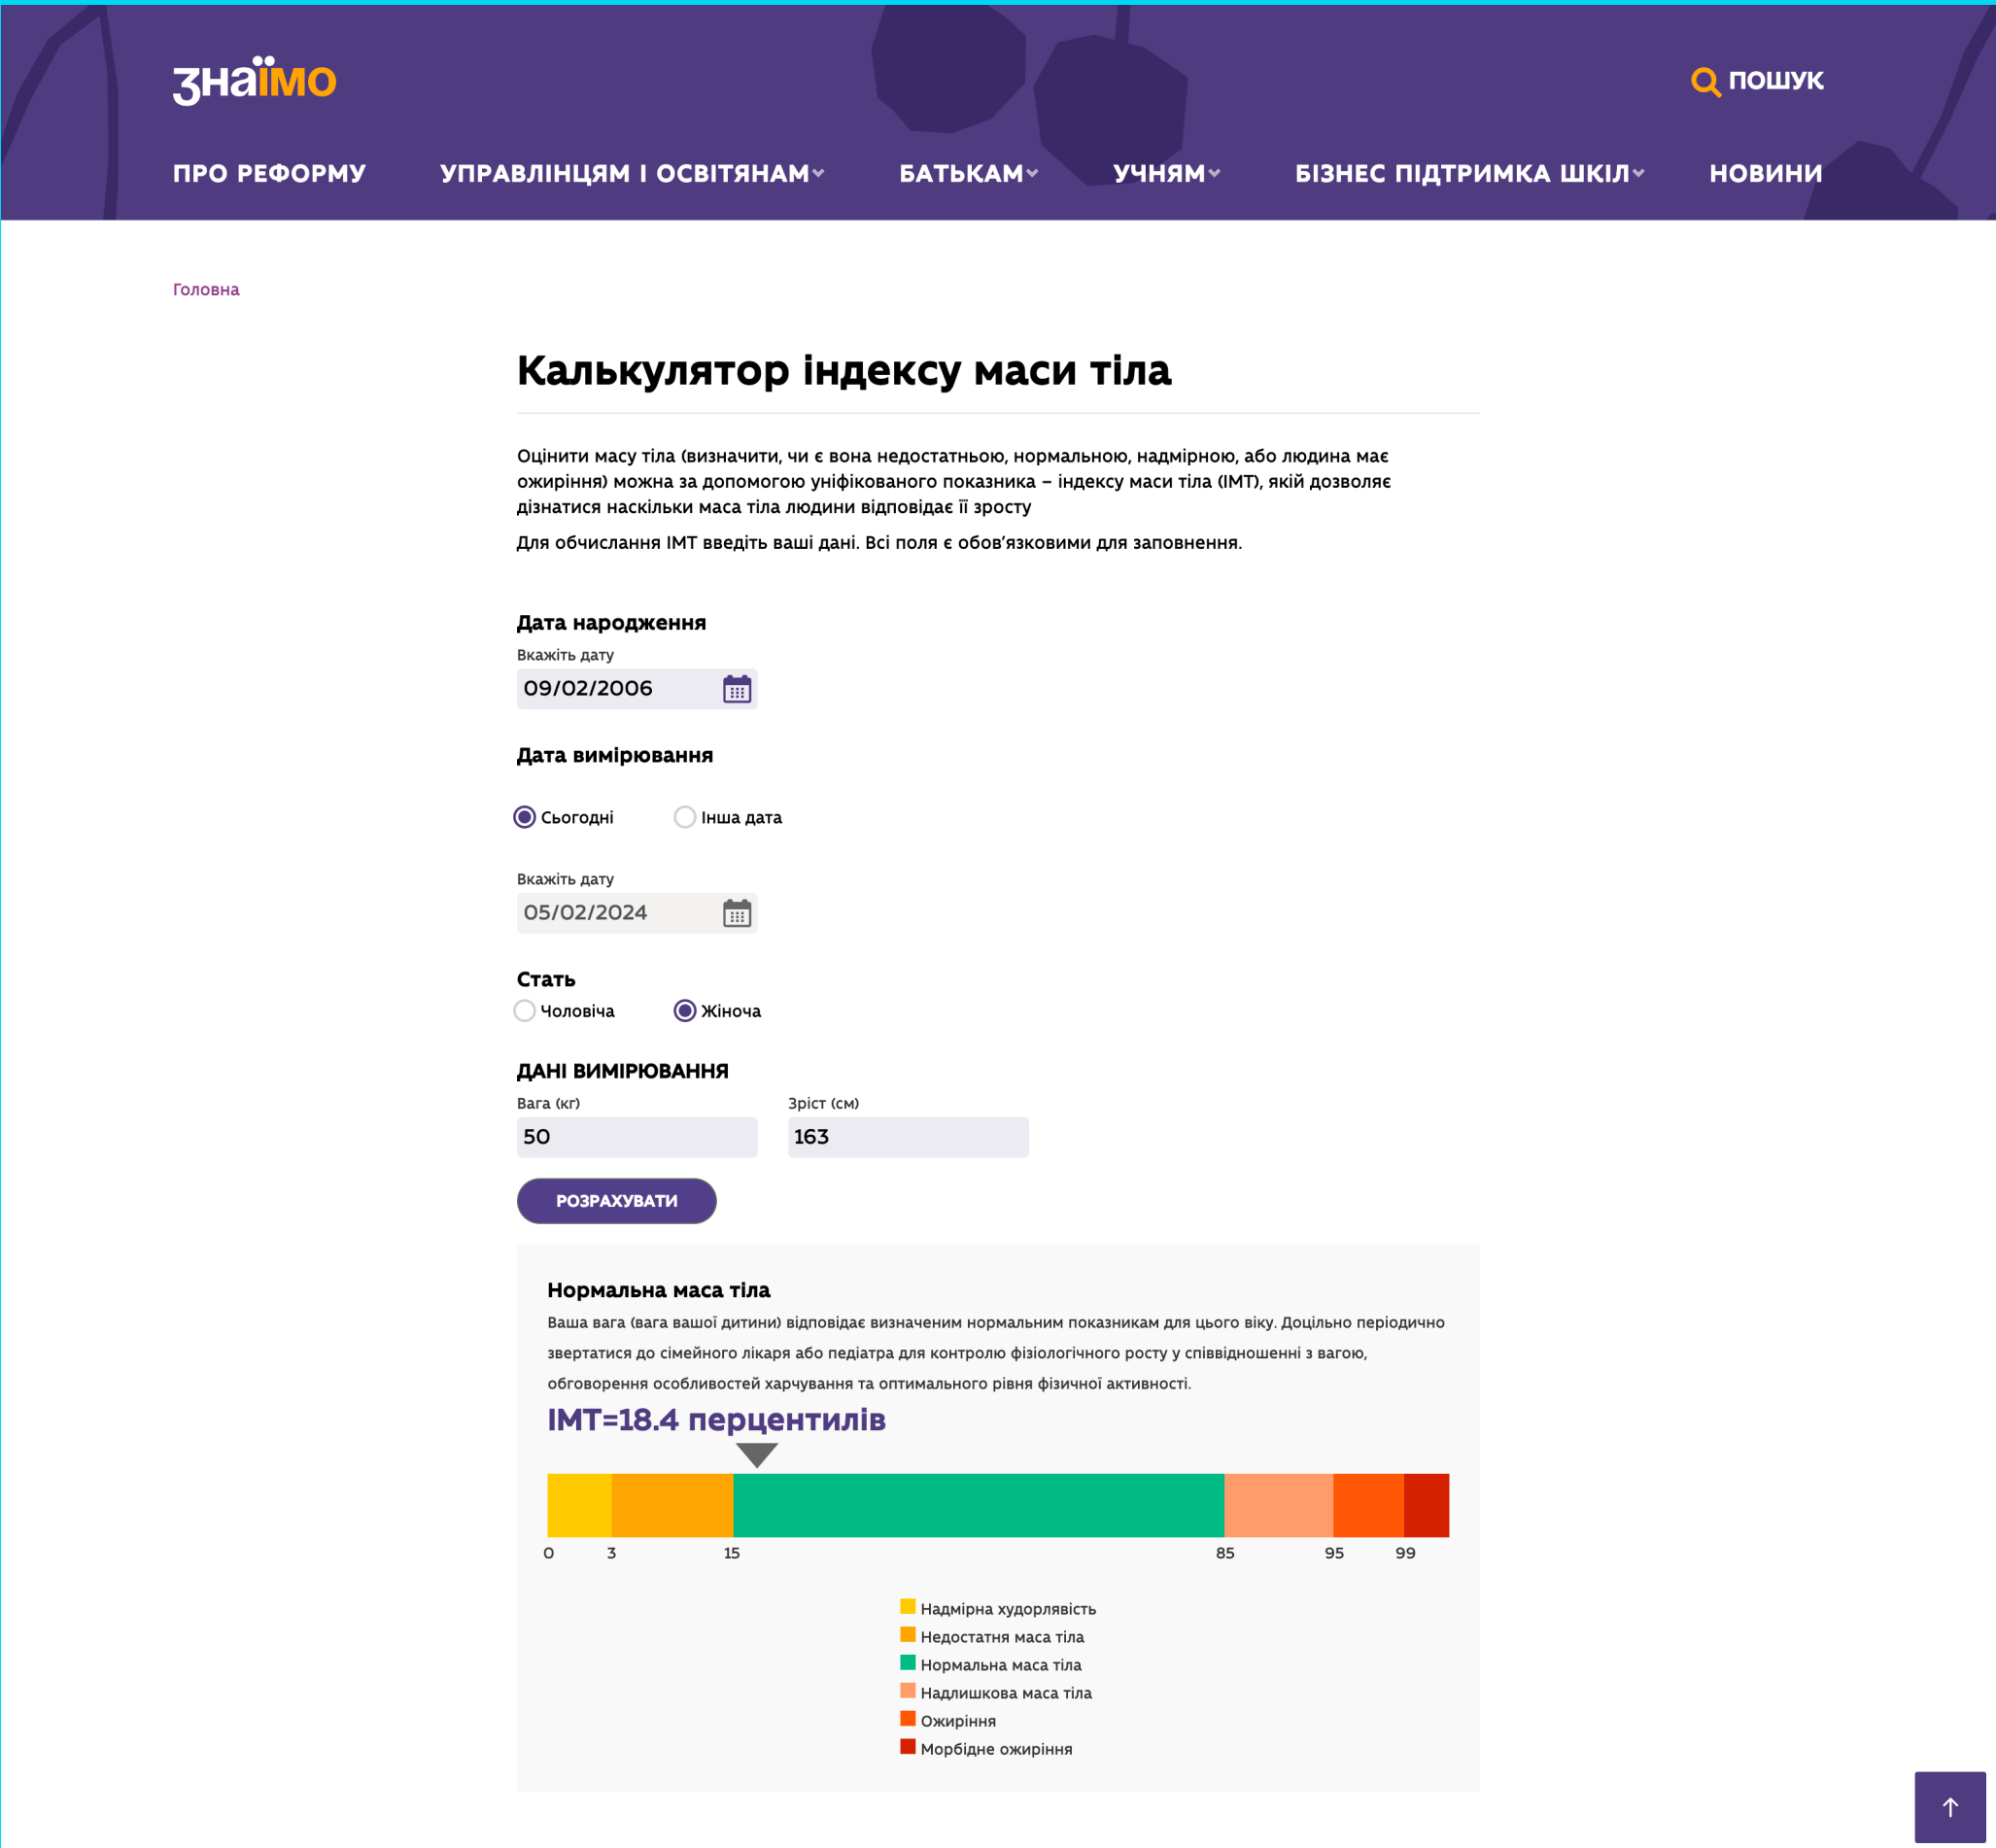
знаймо

ПОШУК

ПРО РЕФОРМУ УПРАВЛІНЦЯМ І ОСВІТЯНАМ БАТЬКАМ УЧНЯМ БІЗНЕС ПІДТРИМКА ШКІЛ НОВИНИ

Головна

Калькулятор індексу маси тіла

Оцінити масу тіла (визначити, чи є вона недостатньою, нормальною, надмірною, або людина має ожиріння) можна за допомогою уніфікованого показника – індексу маси тіла (ІМТ), який дозволяє дізнатися наскільки маса тіла людини відповідає її зросту

Для обчислення ІМТ введіть ваші дані. Всі поля є обов'язковими для заповнення.

Дата народження
Вкажіть дату
09/02/2006

Дата вимірювання
Сьогодні Інша дата

Вкажіть дату
05/02/2024

Стать
Чоловіча Жіноча

ДАНІ ВИМІРЮВАННЯ
Вага (кг)
50
Зріст (см)
163

РОЗРАХУВАТИ

Нормальна маса тіла
Ваша вага (вага вашої дитини) відповідає визначеним нормальним показникам для цього віку. Доцільно періодично звертатися до сімейного лікаря або педіатра для контролю фізіологічного росту у співвідношенні з вагою, обговорення особливостей харчування та оптимального рівня фізичної активності.

ІМТ=18.4 перцентилів

0 3 15 85 95 99

Надмірна худорлявість
Недостатня маса тіла
Нормальна маса тіла
Надлишкова маса тіла
Ожиріння
Морбідне ожиріння